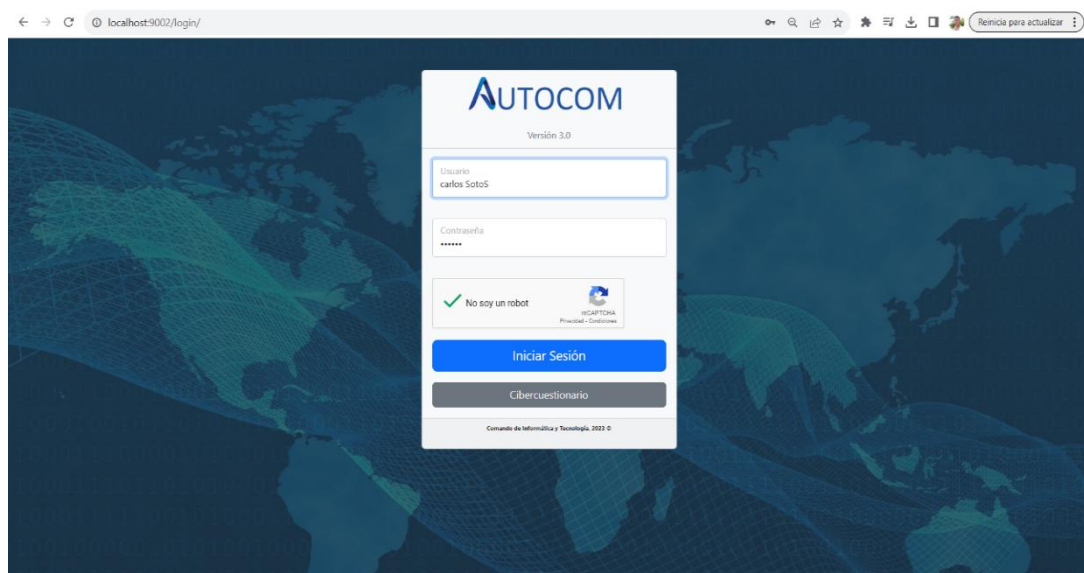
localhost:9002/login/

Reinicia para actualizar

AUTOCOM

Versión 3.0

Usuario
carlos SotoS

Contraseña
••••••

No soy un robot
reCAPTCHA
Privacidad - Condiciones

Iniciar Sesión

Cibercuestionario

Comando de Informática y Tecnología, 2023 ©